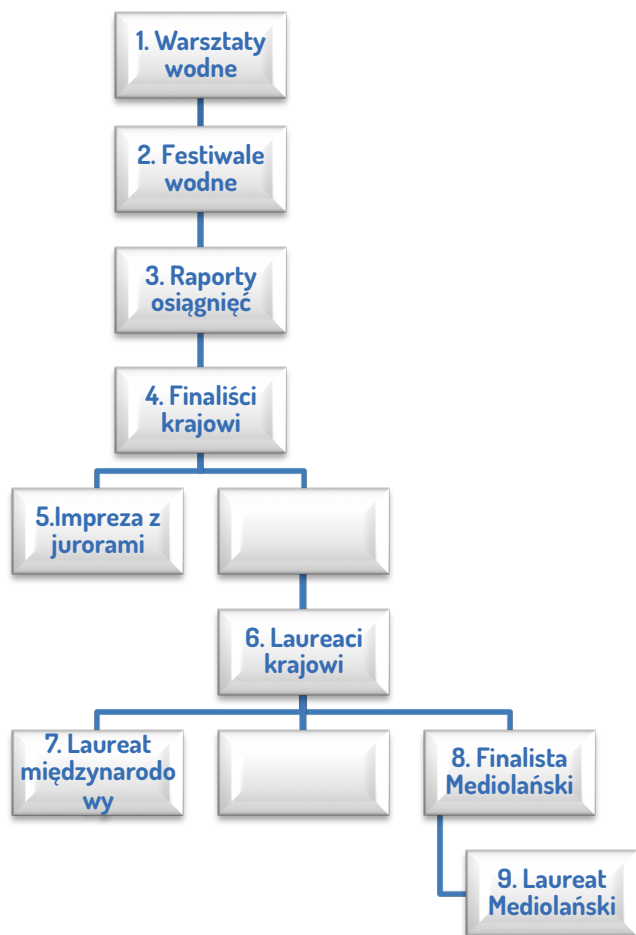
1. Warsztaty wodne

2. Festiwale wodne

3. Raporty osiągnięć

4. Finaliści krajowi

5.Impreza z jurorami

6. Laureaci krajowi

7. Laureat międzynarodowy

8. Finalista Mediolański

9. Laureat Mediolański